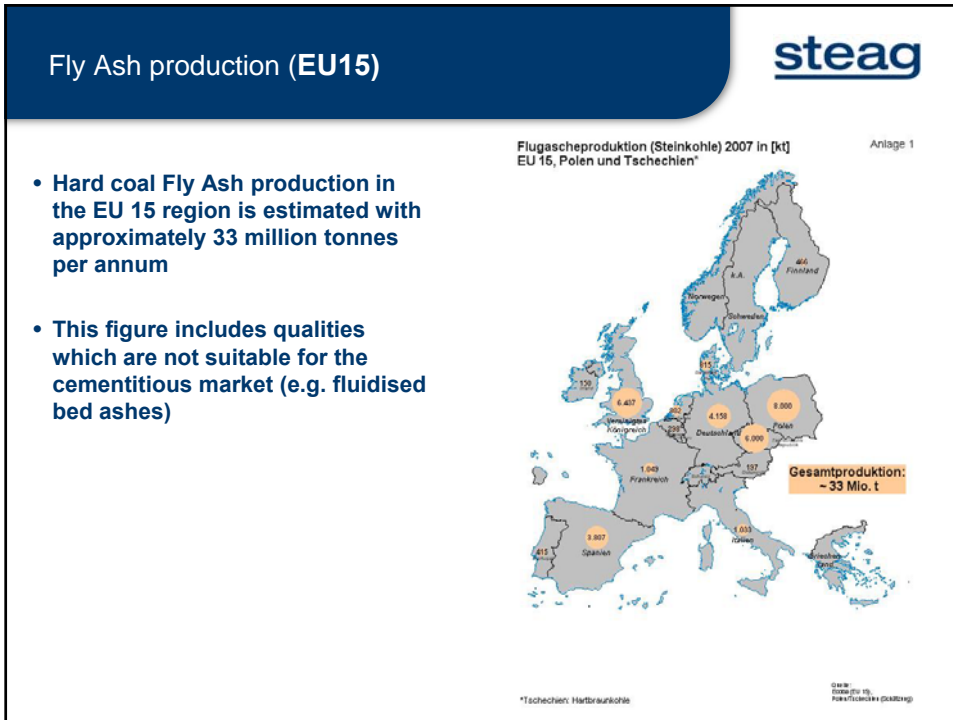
Fly Ash production (**EU15)**

steag

• Hard coal Fly Ash production in the EU 15 region is estimated with approximately 33 million tonnes per annum

• This figure includes qualities which are not suitable for the cementitious market (e.g. fluidised bed ashes)

Flugascheproduktion (Steinkohle) 2007 in [kt]
EU 15, Polen und Tschechien*

Anlage 1

466
Finnland

k.A.

Norwegen

Schweden

615

120

6.407
Vereinigtes Königreich

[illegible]

4.158
Deutschland

8.000
Polen

6.000

230

197

1.049
Frankreich

Gesamtproduktion:
~ 33 Mio. t

1.033
Italien

3.807
Spanien

415

Griechenland

*Tschechien: Hartbraunkohle

Quelle:
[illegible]
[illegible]